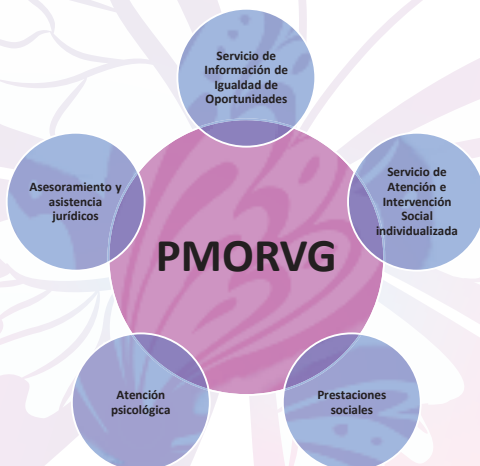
Servicio de Información de Igualdad de Oportunidades

Asesoramiento y asistencia jurídicos

PMORVG

Servicio de Atención e Intervención Social individualizada

Atención psicológica

Prestaciones sociales